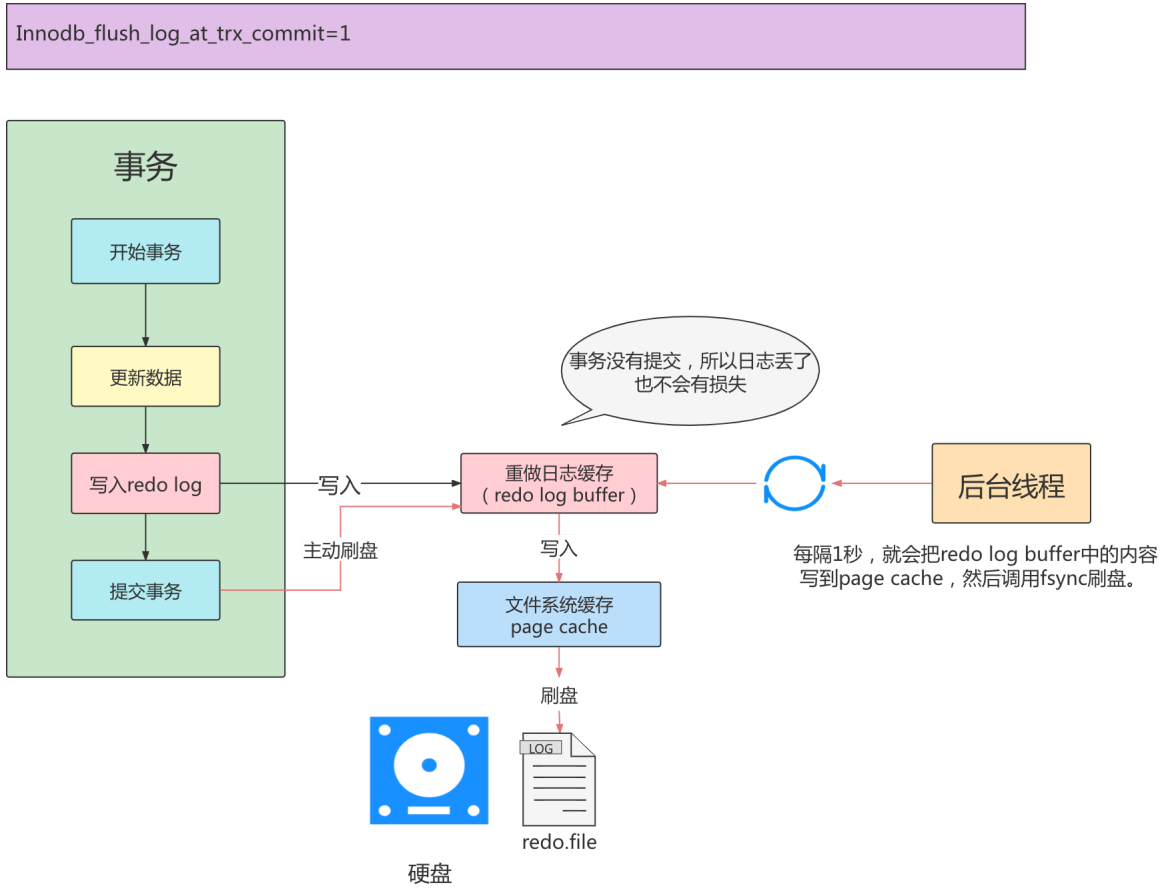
Innodb_flush_log_at_trx_commit=1

事务

开始事务

更新数据

写入redo log

提交事务

写入

主动刷盘

事务没有提交，所以日志丢了也不会有损失

重做日志缓存
( redo log buffer )

写入

文件系统缓存
page cache

刷盘

LOG

redo.file

硬盘

后台线程

每隔1秒，就会把redo log buffer中的内容写到page cache，然后调用fsync刷盘。